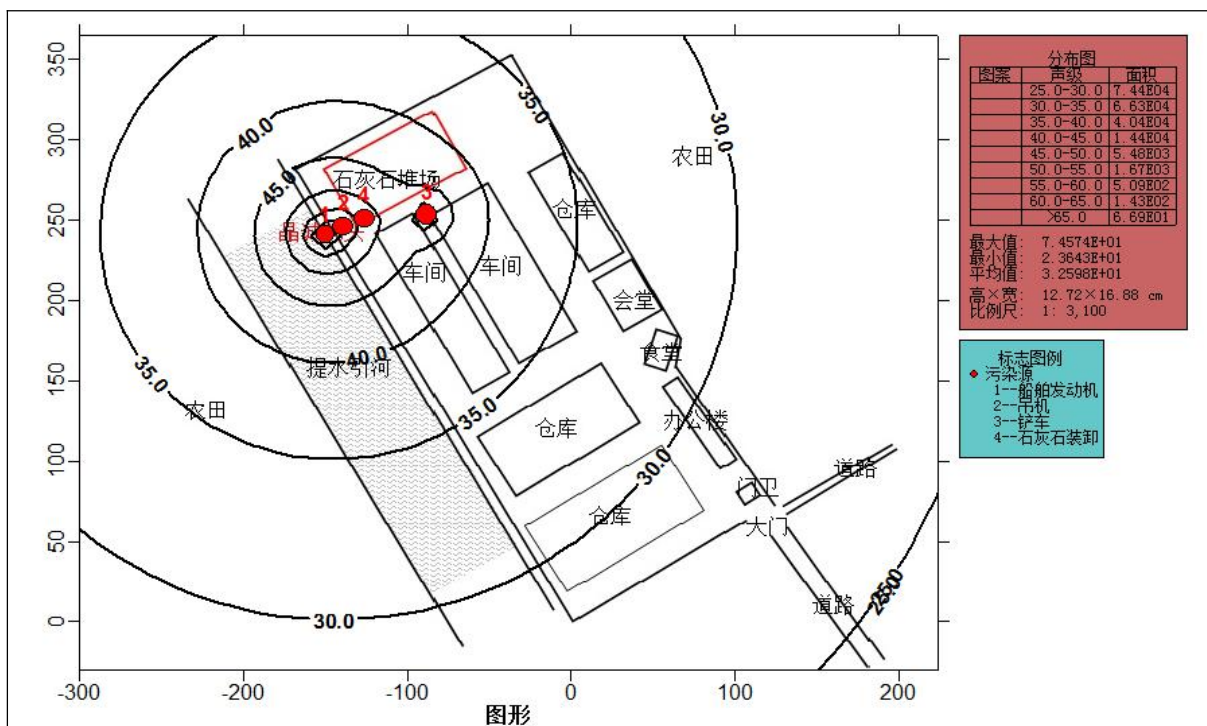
350
300
250
200
150
100
50
0

-300 -200 -100 0 100 200

图形

40.0
45.0
35.0
30.0
35.0
40.0
35.0
30.0
30.0
25.0

石灰石堆场
晶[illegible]
车间
车间
仓库
会堂
食堂
提水引河
农田
农田
仓库
办公楼
仓库
门卫
大门
道路
道路

分布图

| 图案 | 声级 | 面积 |
|---|---|---|
| | 25.0-30.0 | 7.44E04 |
| | 30.0-35.0 | 6.63E04 |
| | 35.0-40.0 | 4.04E04 |
| | 40.0-45.0 | 1.44E04 |
| | 45.0-50.0 | 5.48E03 |
| | 50.0-55.0 | 1.67E03 |
| | 55.0-60.0 | 5.09E02 |
| | 60.0-65.0 | 1.43E02 |
| | >65.0 | 6.69E01 |

最大值: 7.4574E+01
最小值: 2.3643E+01
平均值: 3.2598E+01
高×宽: 12.72×16.88 cm
比例尺: 1: 3,100

标志图例
污染源
1--船舶发动机
2--吊机
3--铲车
4--石灰石装卸